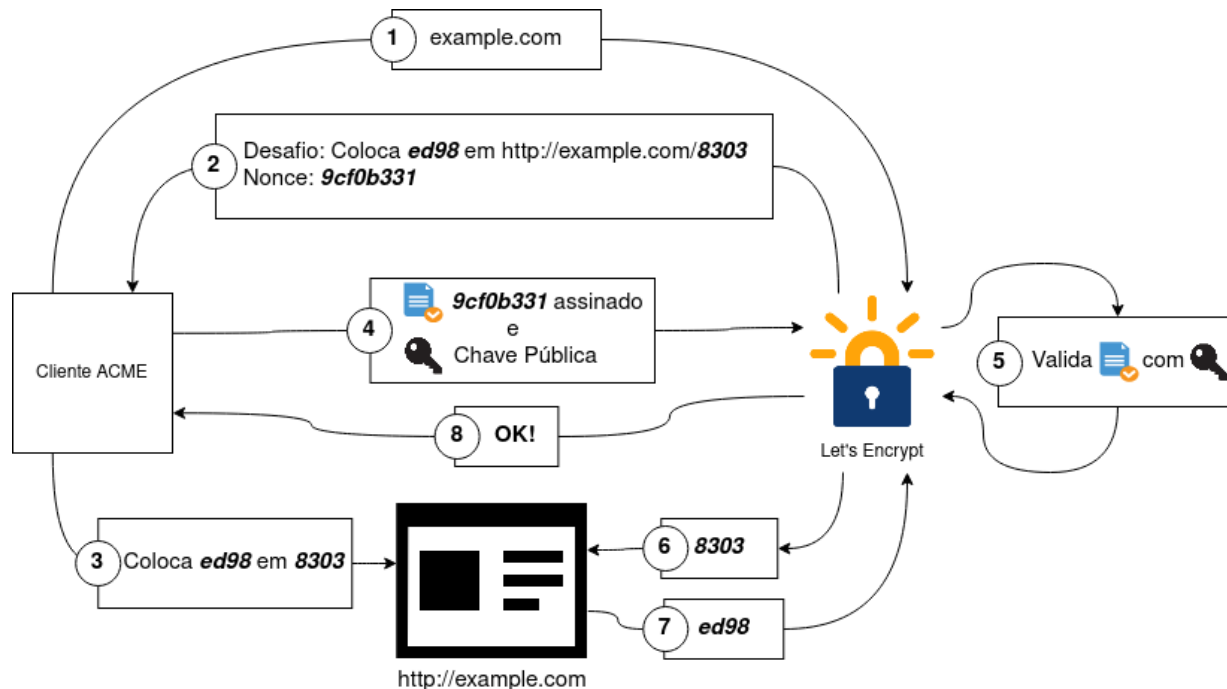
1 example.com

2 Desafio: Coloca ed98 em http://example.com/8303
Nonce: 9cf0b331

Cliente ACME

4 9cf0b331 assinado
e
Chave Pública

Let's Encrypt

5 Valida com

8 OK!

3 Coloca ed98 em 8303

6 8303

7 ed98

http://example.com